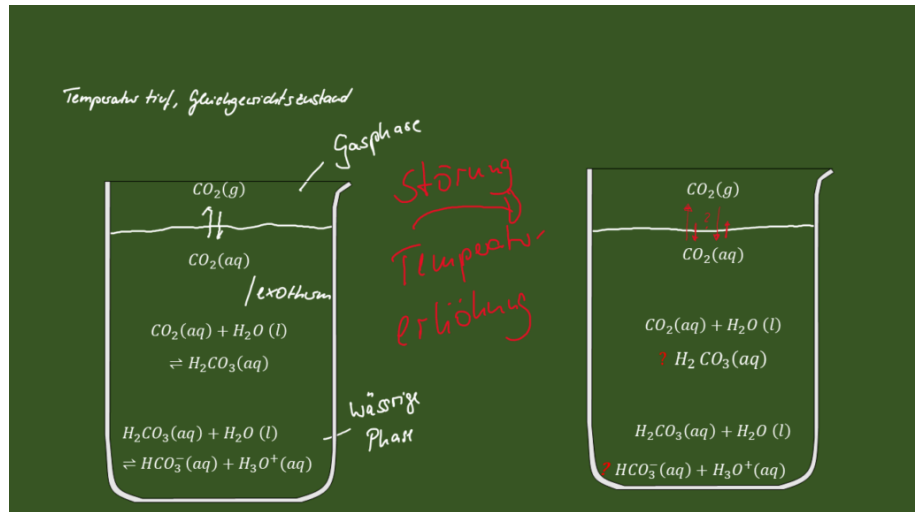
Temperatur tief, Gleichgewichtszustand

Gasphase

$CO_2(g)$

$CO_2(aq)$

exotherm

$CO_2(aq) + H_2O\ (l)$
$\rightleftharpoons H_2CO_3(aq)$

wässrige Phase

$H_2CO_3(aq) + H_2O\ (l)$
$\rightleftharpoons HCO_3^-(aq) + H_3O^+(aq)$

Störung

Temperaturerhöhung

$CO_2(g)$

$CO_2(aq)$

$CO_2(aq) + H_2O\ (l)$
? $H_2CO_3(aq)$

$H_2CO_3(aq) + H_2O\ (l)$
? $HCO_3^-(aq) + H_3O^+(aq)$